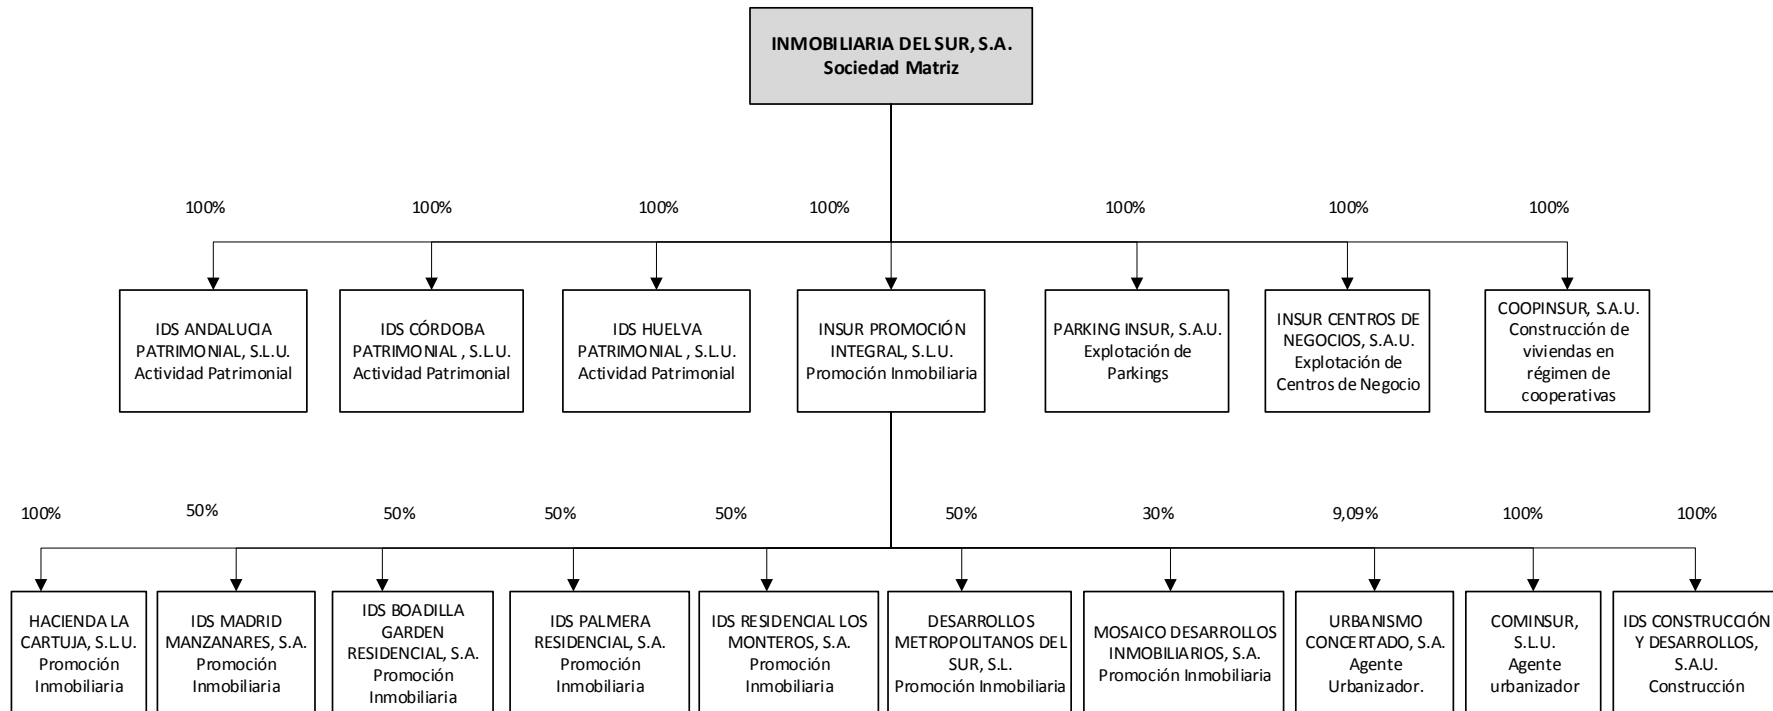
INMOBILIARIA DEL SUR, S.A.
Sociedad Matriz

100%
IDS ANDALUCIA PATRIMONIAL, S.L.U.
Actividad Patrimonial

100%
IDS CÓRDOBA PATRIMONIAL , S.L.U.
Actividad Patrimonial

100%
IDS HUELVA PATRIMONIAL , S.L.U.
Actividad Patrimonial

100%
INSUR PROMOCIÓN INTEGRAL, S.L.U.
Promoción Inmobiliaria

100%
PARKING INSUR, S.A.U.
Explotación de Parkings

100%
INSUR CENTROS DE NEGOCIOS, S.A.U.
Explotación de Centros de Negocio

100%
COOPINSUR, S.A.U.
Construcción de viviendas en régimen de cooperativas

100%
HACIENDA LA CARTUJA, S.L.U.
Promoción Inmobiliaria

50%
IDS MADRID MANZANARES, S.A.
Promoción Inmobiliaria

50%
IDS BOADILLA GARDEN RESIDENCIAL, S.A.
Promoción Inmobiliaria

50%
IDS PALMERA RESIDENCIAL, S.A.
Promoción Inmobiliaria

50%
IDS RESIDENCIAL LOS MONTEROS, S.A.
Promoción Inmobiliaria

50%
DESARROLLOS METROPOLITANOS DEL SUR, S.L.
Promoción Inmobiliaria

30%
MOSAICO DESARROLLOS INMOBILIARIOS, S.A.
Promoción Inmobiliaria

9,09%
URBANISMO CONCERTADO, S.A.
Agente Urbanizador.

100%
COMINSUR, S.L.U.
Agente urbanizador

100%
IDS CONSTRUCCIÓN Y DESARROLLOS, S.A.U.
Construcción